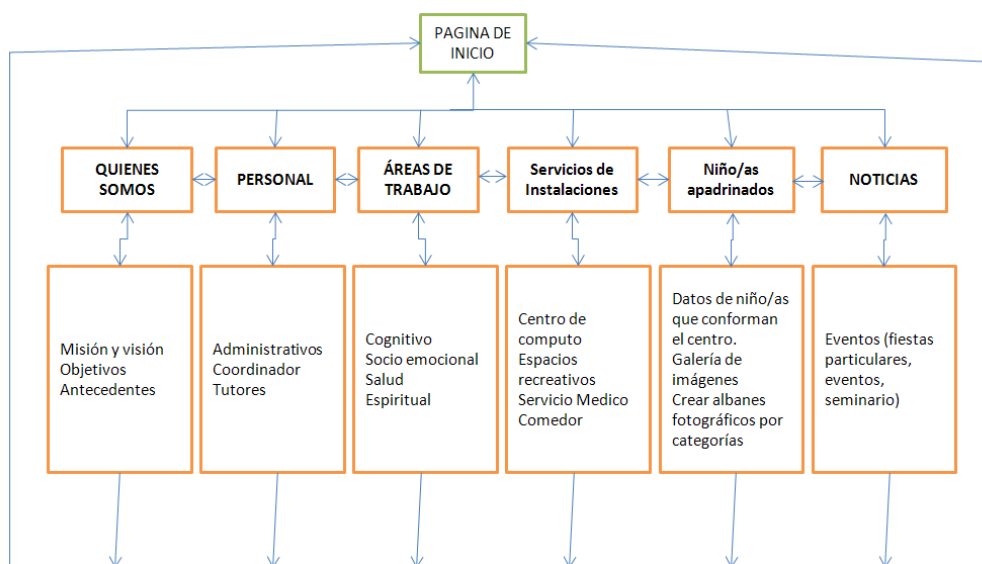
PAGINA DE INICIO

QUIENES SOMOS

PERSONAL

ÁREAS DE TRABAJO

Servicios de Instalaciones

Niño/as apadrinados

NOTICIAS

Misión y visión
Objetivos
Antecedentes

Administrativos
Coordinador
Tutores

Cognitivo
Socio emocional
Salud
Espiritual

Centro de computo
Espacios recreativos
Servicio Medico
Comedor

Datos de niño/as que conforman el centro.
Galería de imágenes
Crear albanes fotográficos por categorías

Eventos (fiestas particulares, eventos, seminario)